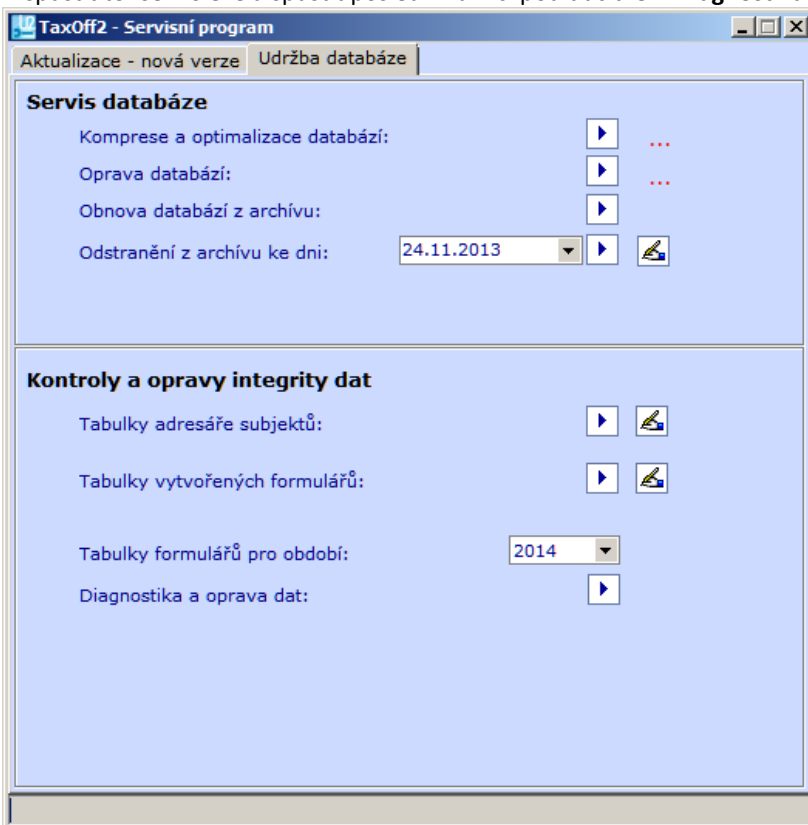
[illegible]

TaxOff2 - Servisní program

Aktualizace - nová verze | Údržba databáze

Servis databáze

Komprese a optimalizace databází:

...

Oprava databází:

...

Obnova databází z archívu:

Odstranění z archívu ke dni: 24.11.2013

Kontroly a opravy integrity dat

Tabulky adresáře subjektů:

Tabulky vytvořených formulářů:

Tabulky formulářů pro období: 2014

Diagnostika a oprava dat: